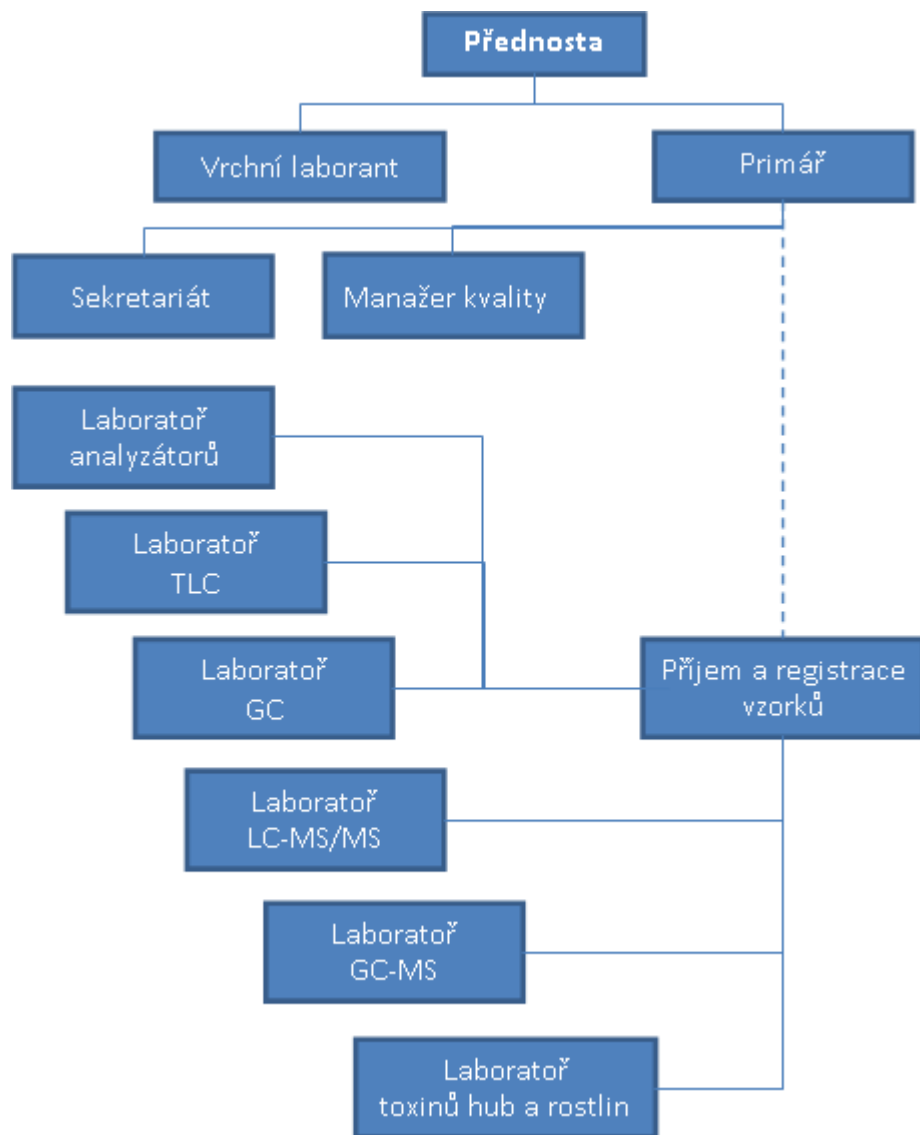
Přednosta

Vrchní laborant

Primář

Sekretariát

Manažer kvality

Laboratoř analyzátorů

Laboratoř TLC

Laboratoř GC

Příjem a registrace vzorků

Laboratoř LC-MS/MS

Laboratoř GC-MS

Laboratoř toxinů hub a rostlin